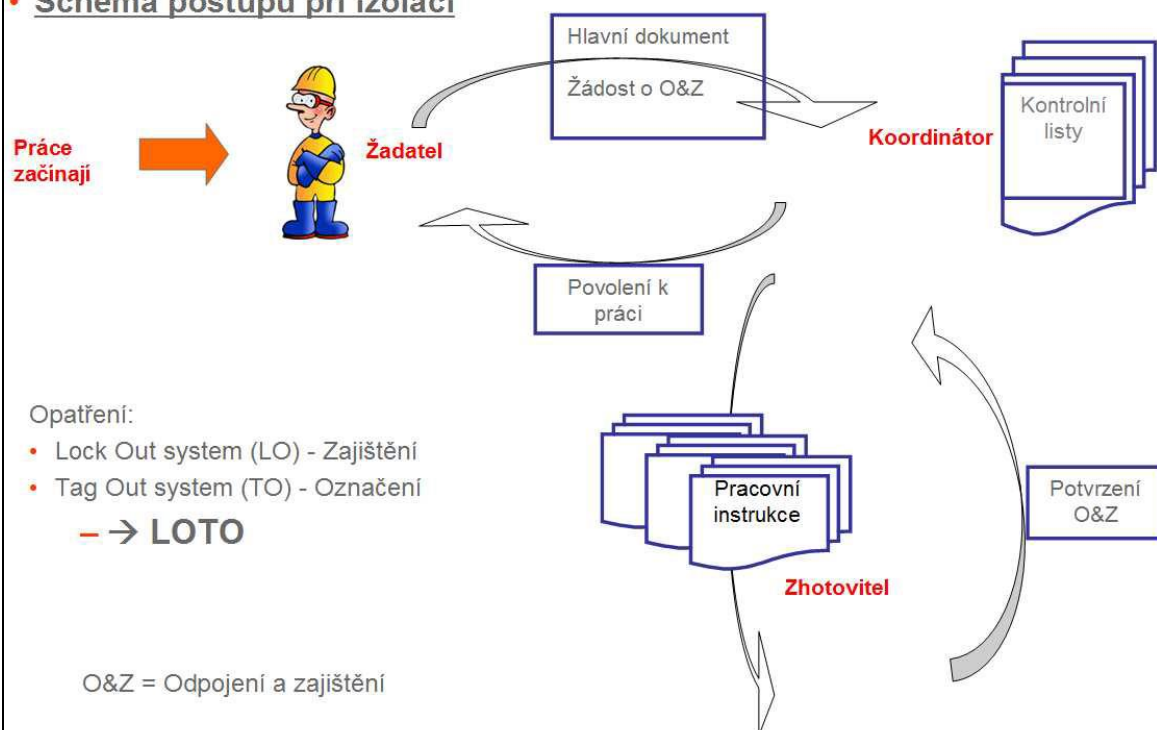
• Schéma postupu při izolaci

Hlavní dokument

Žádost o O&Z

Práce začínají

Žadatel

Koordinátor

Kontrolní listy

Povolení k práci

Opatření:
• Lock Out system (LO) - Zajištění
• Tag Out system (TO) - Označení

– → LOTO

Pracovní instrukce

Potvrzení O&Z

Zhotovitel

O&Z = Odpojení a zajištění